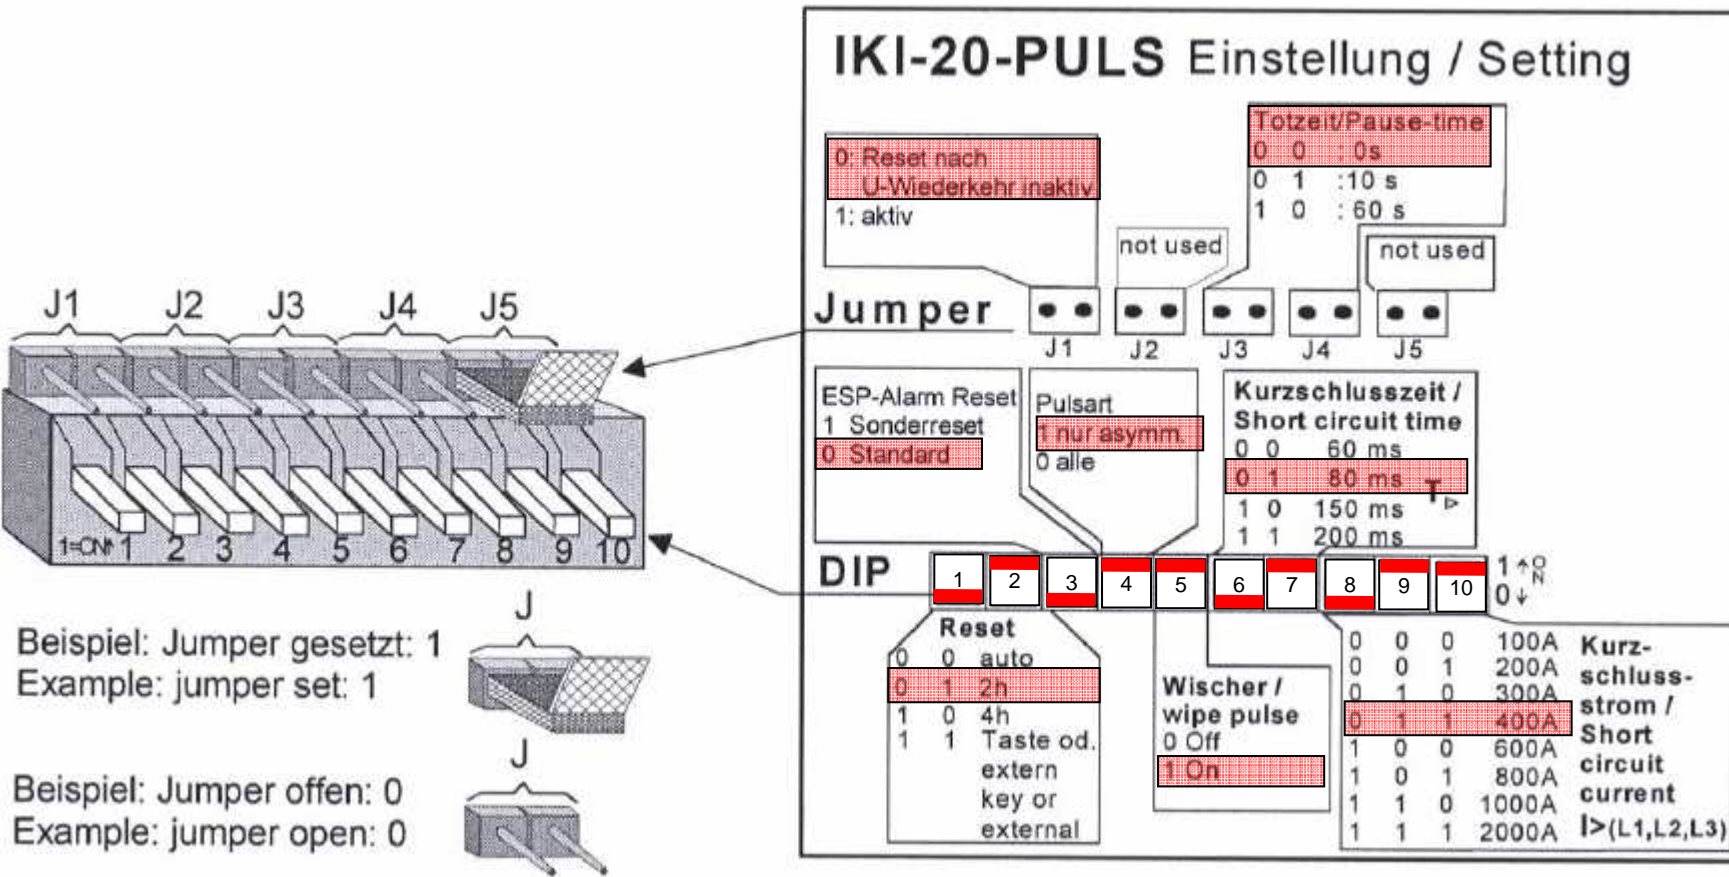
J1 J2 J3 J4 J5

1=ON 1 2 3 4 5 6 7 8 9 10

J

Beispiel: Jumper gesetzt: 1
Example: jumper set: 1

J

Beispiel: Jumper offen: 0
Example: jumper open: 0

IKI-20-PULS Einstellung / Setting

0: Reset nach U-Wiederkehr inaktiv
1: aktiv

not used

Totzeit/Pause-time
0 0 : 0s
0 1 : 10 s
1 0 : 60 s

not used

Jumper

J1 J2 J3 J4 J5

ESP-Alarm Reset
1 Sonderreset
0 Standard

Pulsart
1 nur asymm.
0 alle

Kurzschlusszeit / Short circuit time
0 0 60 ms
0 1 80 ms
1 0 150 ms
1 1 200 ms

T

DIP

1 2 3 4 5 6 7 8 9 10

1 ON
0

Reset
0 0 auto
0 1 2h
1 0 4h
1 1 Taste od. extern key or external

Wischer / wipe pulse
0 Off
1 On

| | | | | |
|---|---|---|---|---|
| 0 | 0 | 0 | 100A | Kurz-schluss-strom / Short circuit current |
| 0 | 0 | 1 | 200A | |
| 0 | 1 | 0 | 300A | |
| 0 | 1 | 1 | 400A | |
| 1 | 0 | 0 | 600A | |
| 1 | 0 | 1 | 800A | |
| 1 | 1 | 0 | 1000A | |
| 1 | 1 | 1 | 2000A | I>(L1,L2,L3) |